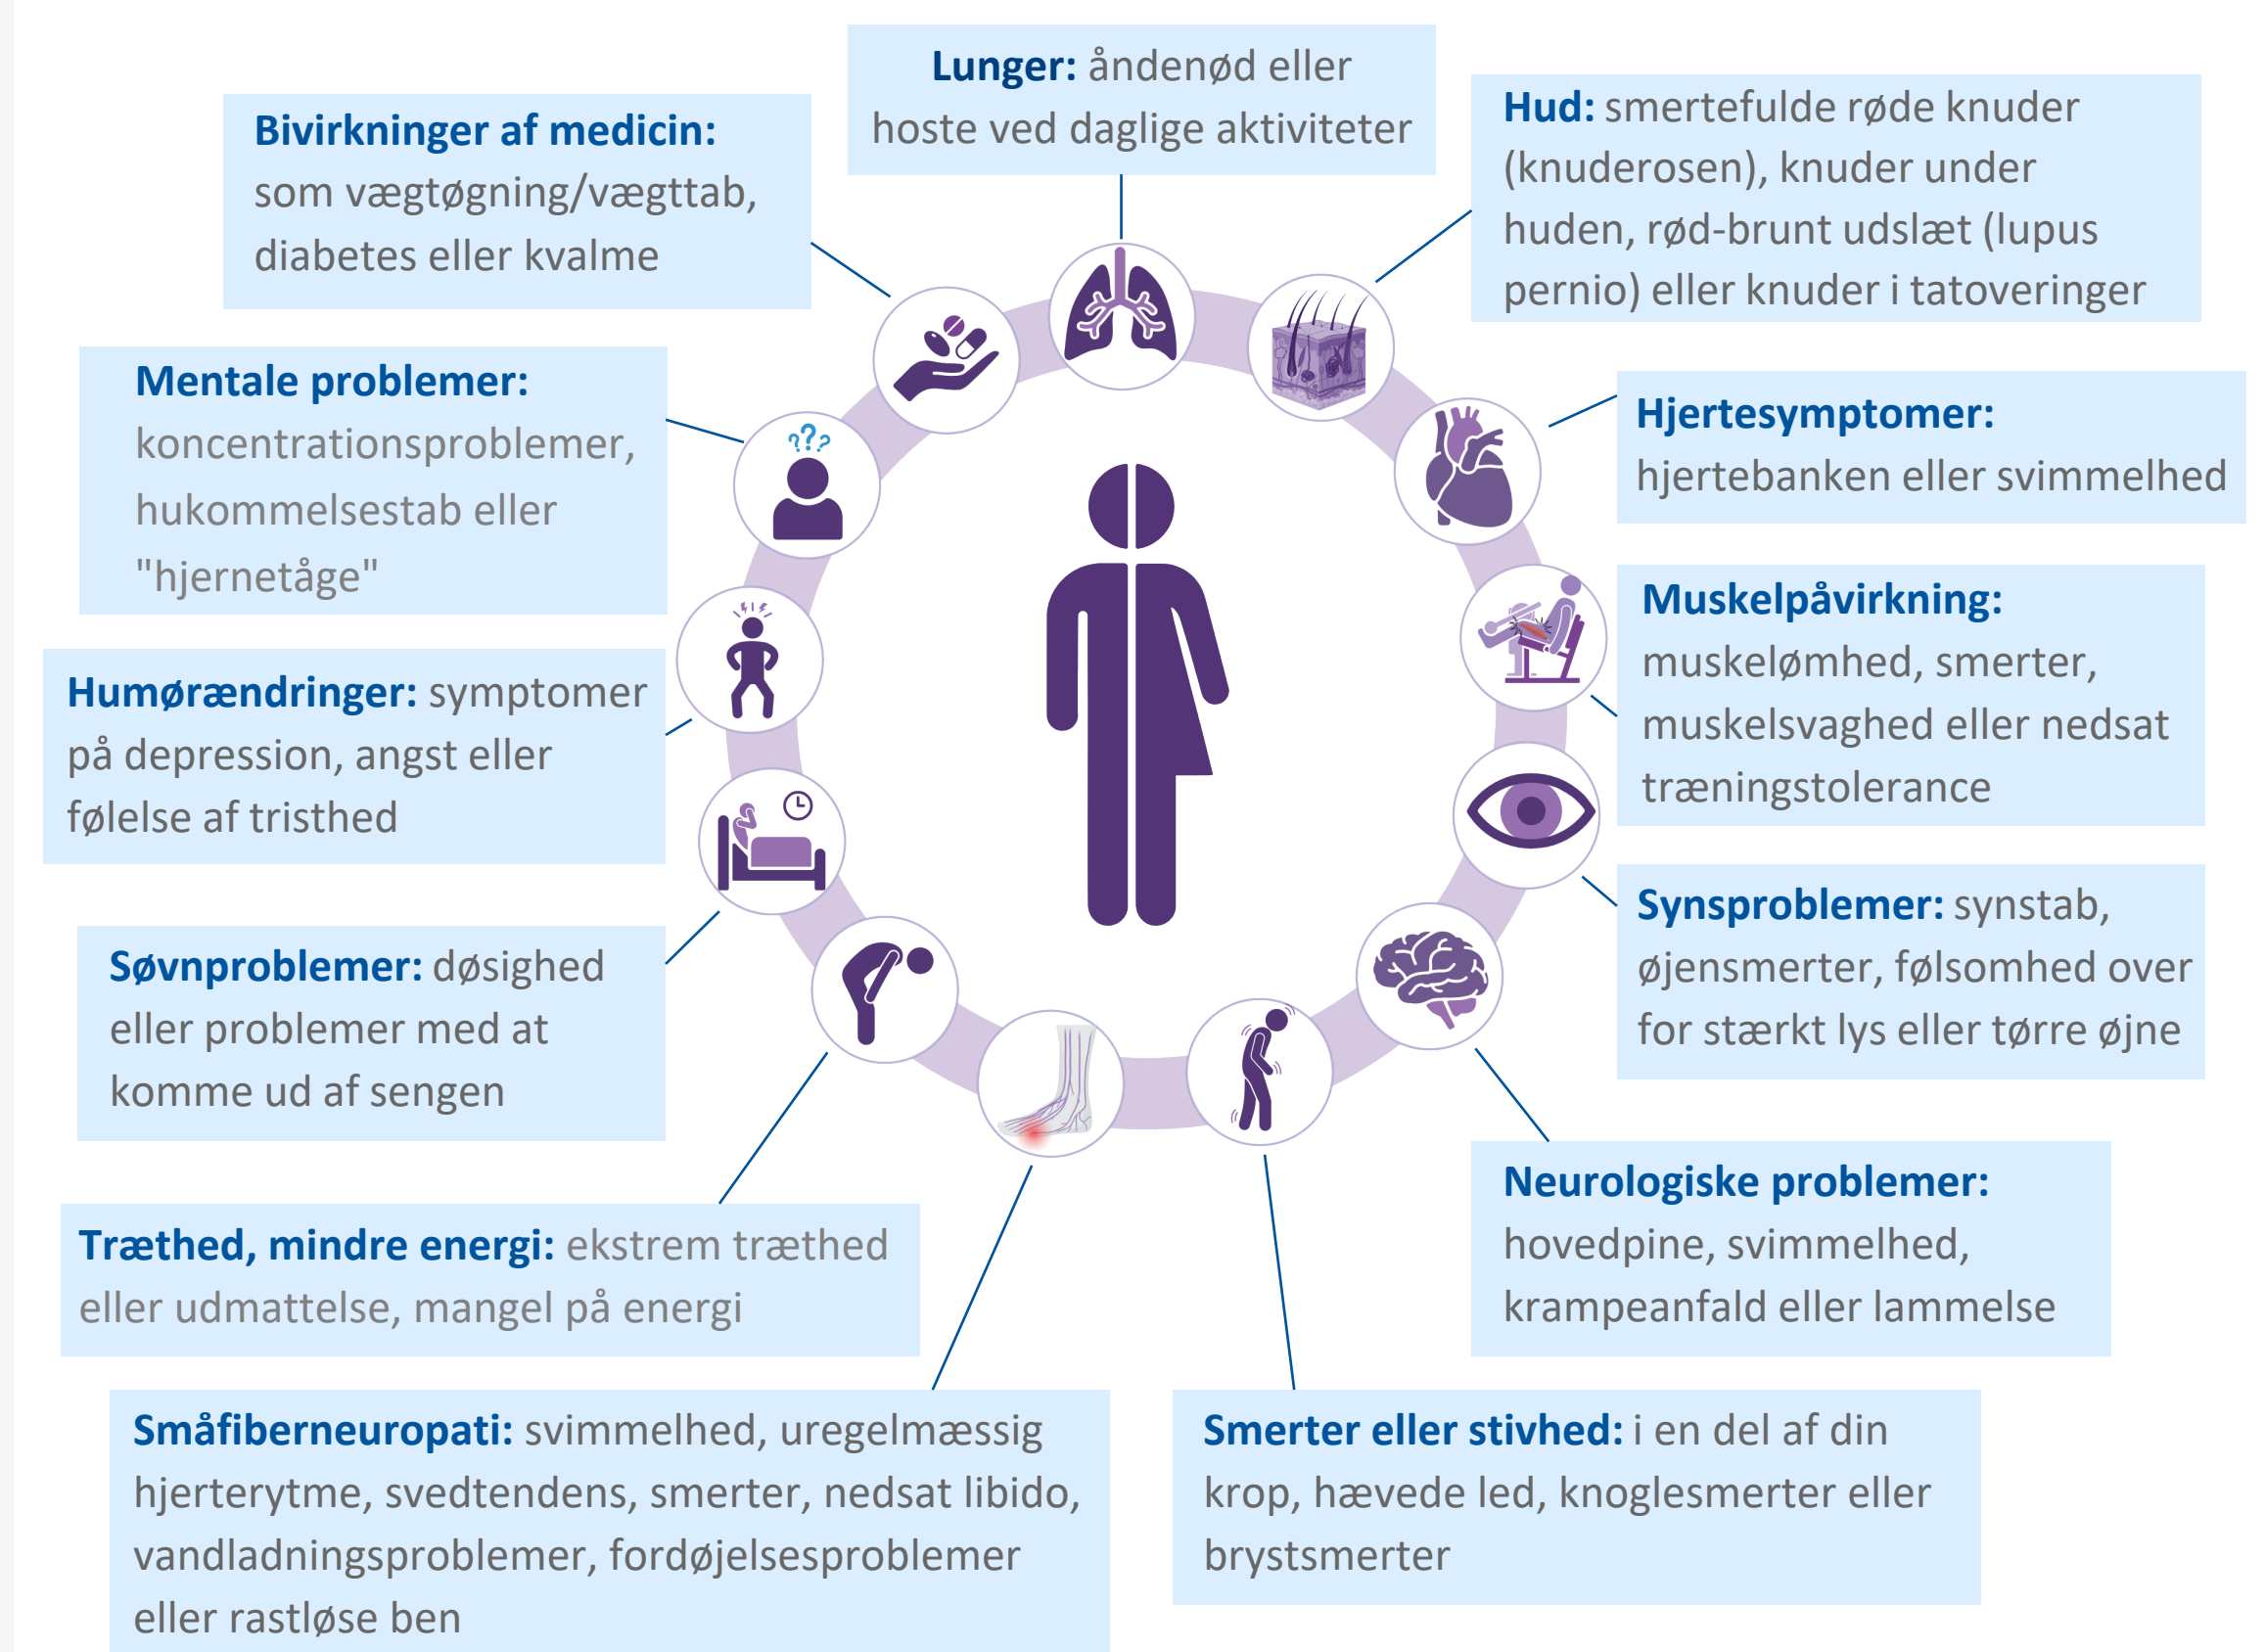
**Lunger:** åndenød eller hoste ved daglige aktiviteter

**Bivirkninger af medicin:** som vægtøgning/vægttab, diabetes eller kvalme

**Hud:** smertefulde røde knuder (knuderosen), knuder under huden, rød-brunt udslæt (lupus pernio) eller knuder i tatoveringer

**Mentale problemer:** koncentrationsproblemer, hukommelsestab eller "hjernetåge"

**Hjertesymptomer:** hjertebanken eller svimmelhed

**Muskelpåvirkning:** muskelømhed, smerter, muskelsvaghed eller nedsat træningstolerance

**Humørændringer:** symptomer på depression, angst eller følelse af tristhed

**Synsproblemer:** synstab, øjensmerter, følsomhed over for stærkt lys eller tørre øjne

**Søvnproblemer:** døsighed eller problemer med at komme ud af sengen

**Neurologiske problemer:** hovedpine, svimmelhed, krampeanfald eller lammelse

**Træthed, mindre energi:** ekstrem træthed eller udmattelse, mangel på energi

**Småfiberneuropati:** svimmelhed, uregelmæssig hjerterytme, svedtendens, smerter, nedsat libido, vandladningsproblemer, fordøjelsesproblemer eller rastløse ben

**Smerter eller stivhed:** i en del af din krop, hævede led, knoglesmerter eller brystsmerter